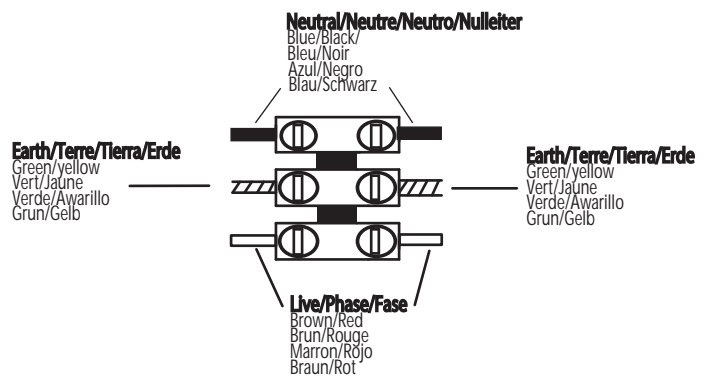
Neutral/Neutre/Neutro/Nulleiter
Blue/Black/
Bleu/Noir
Azul/Negro
Blau/Schwarz

Earth/Terre/Tierra/Erde
Green/yellow
Vert/Jaune
Verde/Awarillo
Grun/Gelb

Earth/Terre/Tierra/Erde
Green/yellow
Vert/Jaune
Verde/Awarillo
Grun/Gelb

Live/Phase/Fase
Brown/Red
Brun/Rouge
Marron/Rojo
Braun/Rot